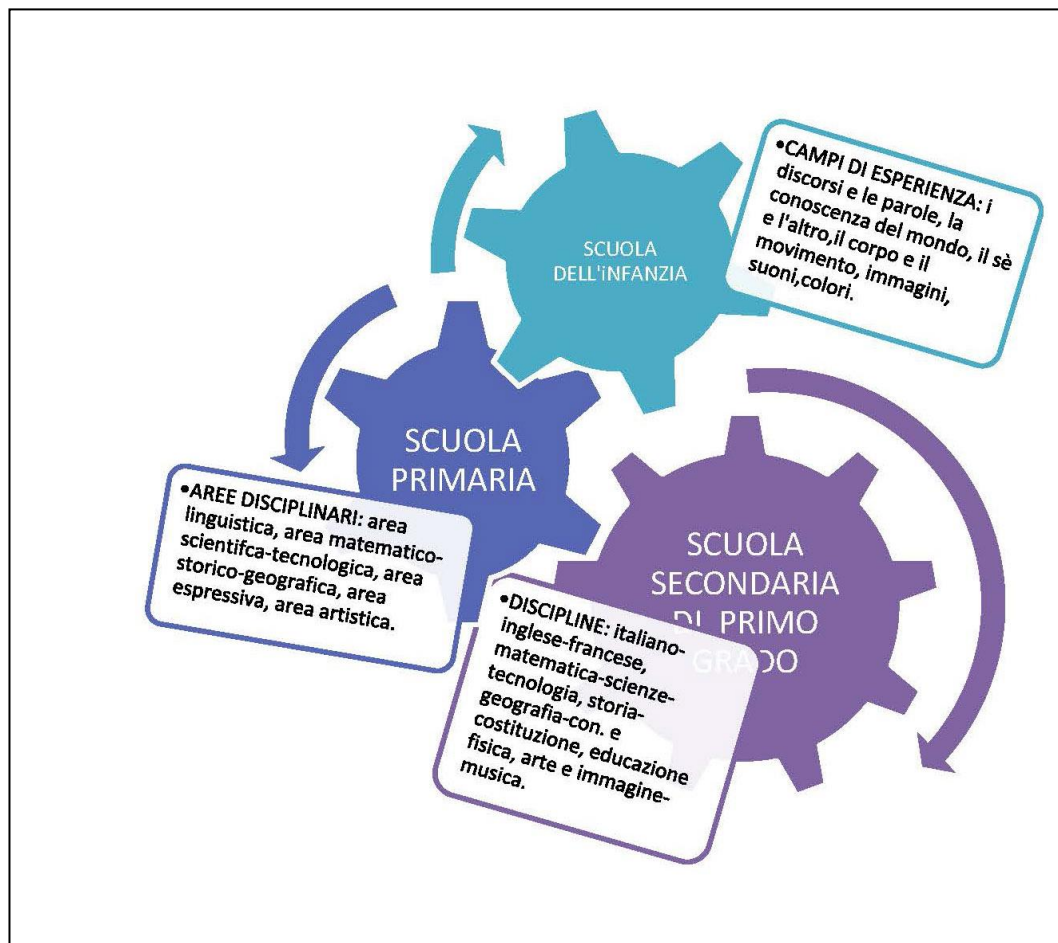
SCUOLA DELL'iNFANZIA

•CAMPI DI ESPERIENZA: i discorsi e le parole, la conoscenza del mondo, il sè e l'altro,il corpo e il movimento, immagini, suoni,colori.

SCUOLA PRIMARIA

•AREE DISCIPLINARI: area linguistica, area matematico-scientifca-tecnologica, area storico-geografica, area espressiva, area artistica.

SCUOLA SECONDARIA DI PRIMO GRADO

•DISCIPLINE: italiano-inglese-francese, matematica-scienze-tecnologia, storia-geografia-con. e costituzione, educazione fisica, arte e immagine-musica.